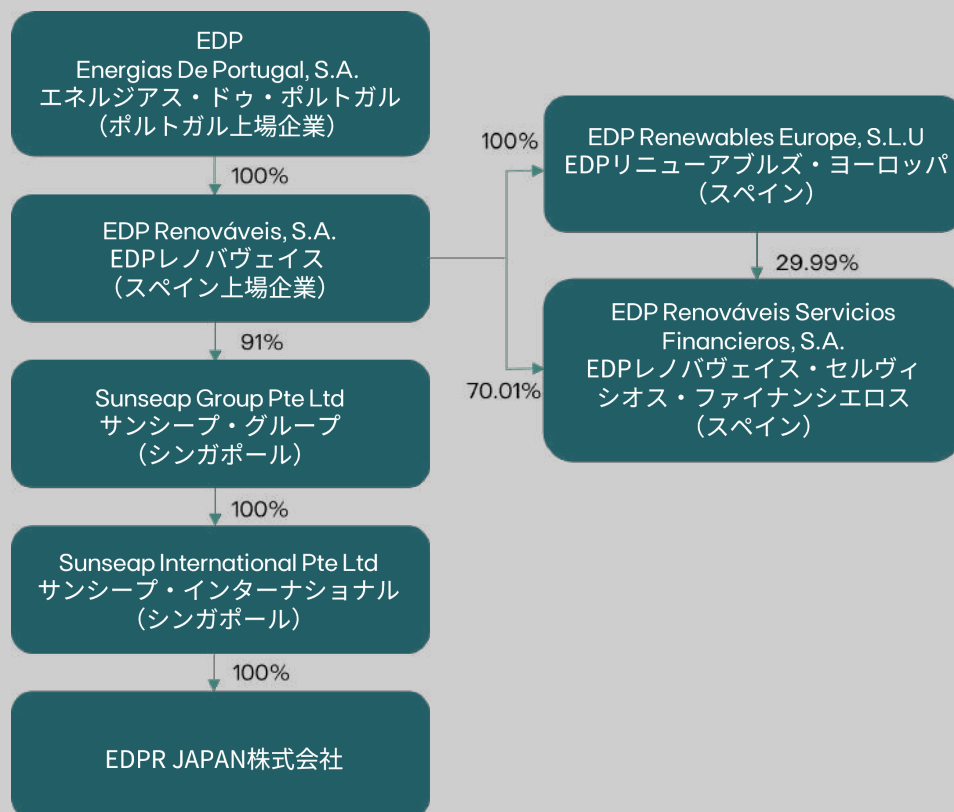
EDP
Energias De Portugal, S.A.
エネルジアス・ドゥ・ポルトガル
（ポルトガル上場企業）

100%

EDP Renováveis, S.A.
EDPレノバヴェイス
（スペイン上場企業）

91%

Sunseap Group Pte Ltd
サンシープ・グループ
（シンガポール）

100%

Sunseap International Pte Ltd
サンシープ・インターナショナル
（シンガポール）

100%

EDPR JAPAN株式会社

100%

EDP Renewables Europe, S.L.U
EDPリニューアブルズ・ヨーロッパ
（スペイン）

29.99%

70.01%

EDP Renováveis Servicios Financieros, S.A.
EDPレノバヴェイス・セルヴィシオス・ファイナンシエロス
（スペイン）